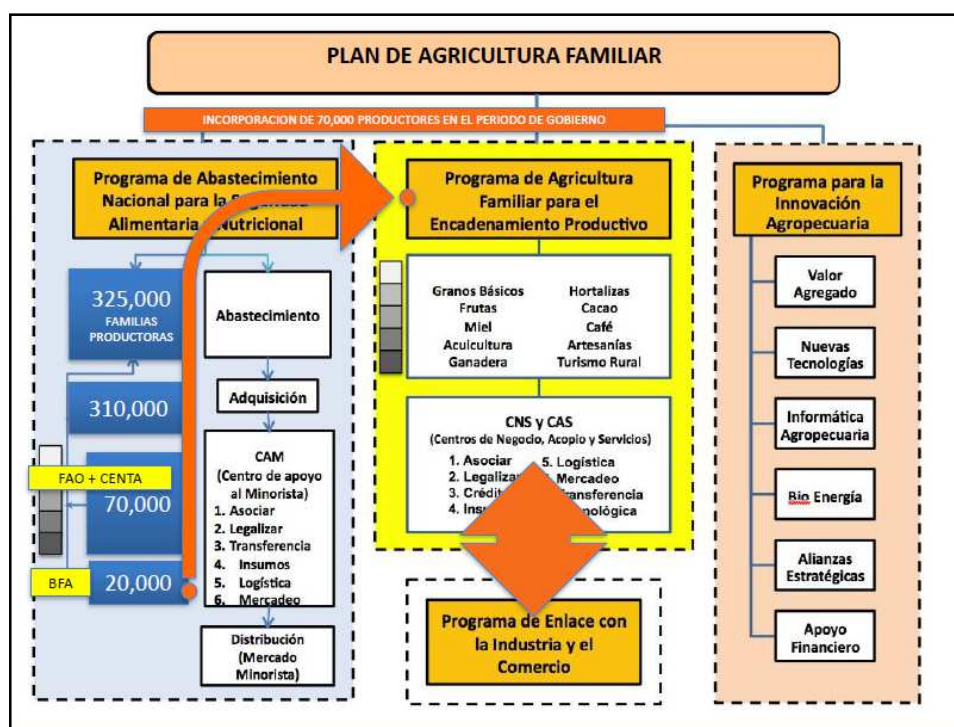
PLAN DE AGRICULTURA FAMILIAR

INCORPORACION DE 70,000 PRODUCTORES EN EL PERIODO DE GOBIERNO

Programa de Abastecimiento Nacional para la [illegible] Alimentaria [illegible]utricional

325,000
FAMILIAS PRODUCTORAS

310,000

FAO + CENTA

70,000

BFA

20,000

Abastecimiento

Adquisición

CAM
(Centro de apoyo al Minorista)
1. Asociar
2. Legalizar
3. Transferencia
4. Insumos
5. Logística
6. Mercadeo

Distribución
(Mercado Minorista)

Programa de Agricultura Familiar para el Encadenamiento Productivo

Granos Básicos
Frutas
Miel
Acuicultura
Ganadera

Hortalizas
Cacao
Café
Artesanías
Turismo Rural

CNS y CAS
(Centros de Negocio, Acopio y Servicios)
1. Asociar
2. Legaliz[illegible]
3. Crédit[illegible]
4. Ins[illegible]
5. Logística
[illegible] Mercadeo
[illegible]ransferencia
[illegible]nológica

Programa de Enlace con la Industria y el Comercio

Programa para la Innovación Agropecuaria

Valor Agregado

Nuevas Tecnologías

Informática Agropecuaria

Bio Energía

Alianzas Estratégicas

Apoyo Financiero